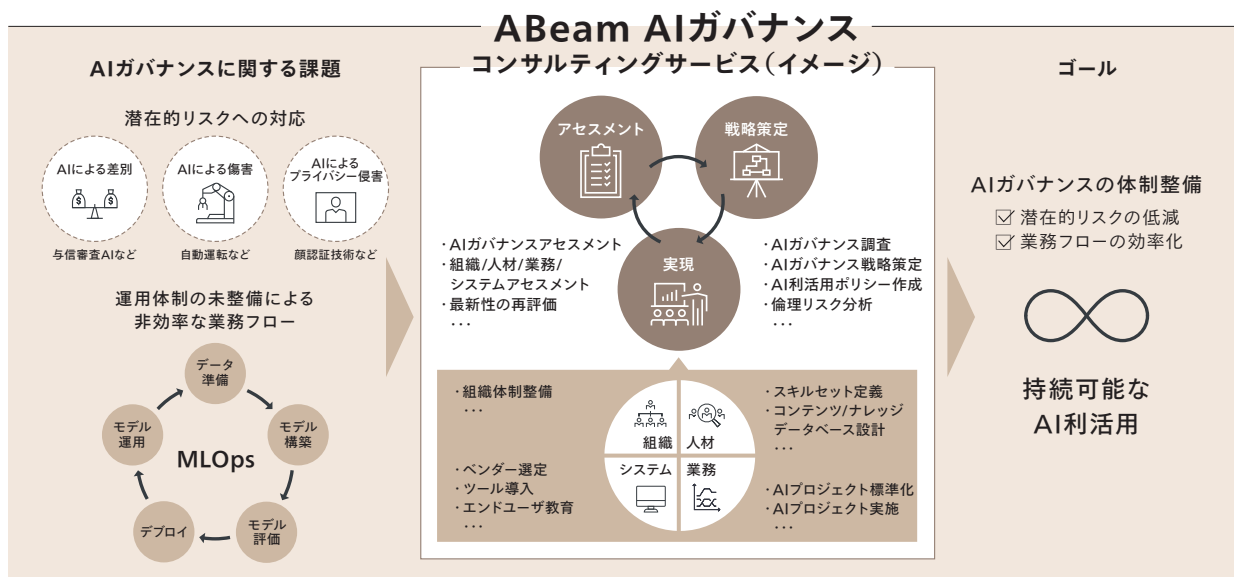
ABeam AIガバナンス
コンサルティングサービス（イメージ）

AIガバナンスに関する課題

潜在的リスクへの対応

AIによる差別
与信審査AIなど

AIによる傷害
自動運転など

AIによる
プライバシー侵害
顔認証技術など

運用体制の未整備による
非効率な業務フロー

データ
準備

モデル
構築

モデル
評価

デプロイ

モデル
運用

MLOps

アセスメント

戦略策定

実現

・AIガバナンスアセスメント
・組織/人材/業務/
　システムアセスメント
・最新性の再評価
　…

・AIガバナンス調査
・AIガバナンス戦略策定
・AI利活用ポリシー作成
・倫理リスク分析
　…

・組織体制整備
　…

組織

人材

・スキルセット定義
・コンテンツ/ナレッジ
　データベース設計
　…

システム

業務

・ベンダー選定
・ツール導入
・エンドユーザ教育
　…

・AIプロジェクト標準化
・AIプロジェクト実施
　…

ゴール

AIガバナンスの体制整備
☑ 潜在的リスクの低減
☑ 業務フローの効率化

持続可能な
AI利活用